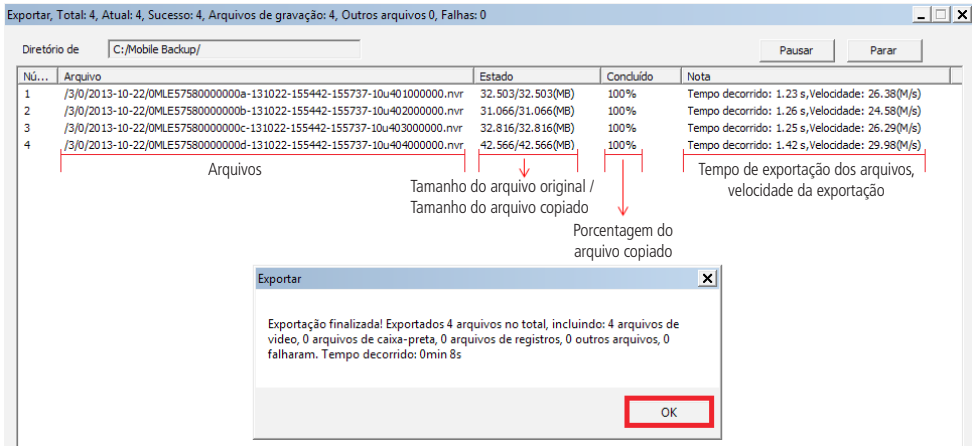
Exportar, Total: 4, Atual: 4, Sucesso: 4, Arquivos de gravação: 4, Outros arquivos 0, Falhas: 0

Diretório de C:/Mobile Backup/

Pausar Parar

| Nú... | Arquivo | Estado | Concluído | Nota |
|---|---|---|---|---|
| 1 | /3/0/2013-10-22/0MLE57580000000a-131022-155442-155737-10u401000000.nvr | 32.503/32.503(MB) | 100% | Tempo decorrido: 1.23 s,Velocidade: 26.38(M/s) |
| 2 | /3/0/2013-10-22/0MLE57580000000b-131022-155442-155737-10u402000000.nvr | 31.066/31.066(MB) | 100% | Tempo decorrido: 1.26 s,Velocidade: 24.58(M/s) |
| 3 | /3/0/2013-10-22/0MLE57580000000c-131022-155442-155737-10u403000000.nvr | 32.816/32.816(MB) | 100% | Tempo decorrido: 1.25 s,Velocidade: 26.29(M/s) |
| 4 | /3/0/2013-10-22/0MLE57580000000d-131022-155442-155737-10u404000000.nvr | 42.566/42.566(MB) | 100% | Tempo decorrido: 1.42 s,Velocidade: 29.98(M/s) |

Arquivos

Tamanho do arquivo original / Tamanho do arquivo copiado

Porcentagem do arquivo copiado

Tempo de exportação dos arquivos, velocidade da exportação

Exportar

Exportação finalizada! Exportados 4 arquivos no total, incluindo: 4 arquivos de vídeo, 0 arquivos de caixa-preta, 0 arquivos de registros, 0 outros arquivos, 0 falharam. Tempo decorrido: 0min 8s

OK